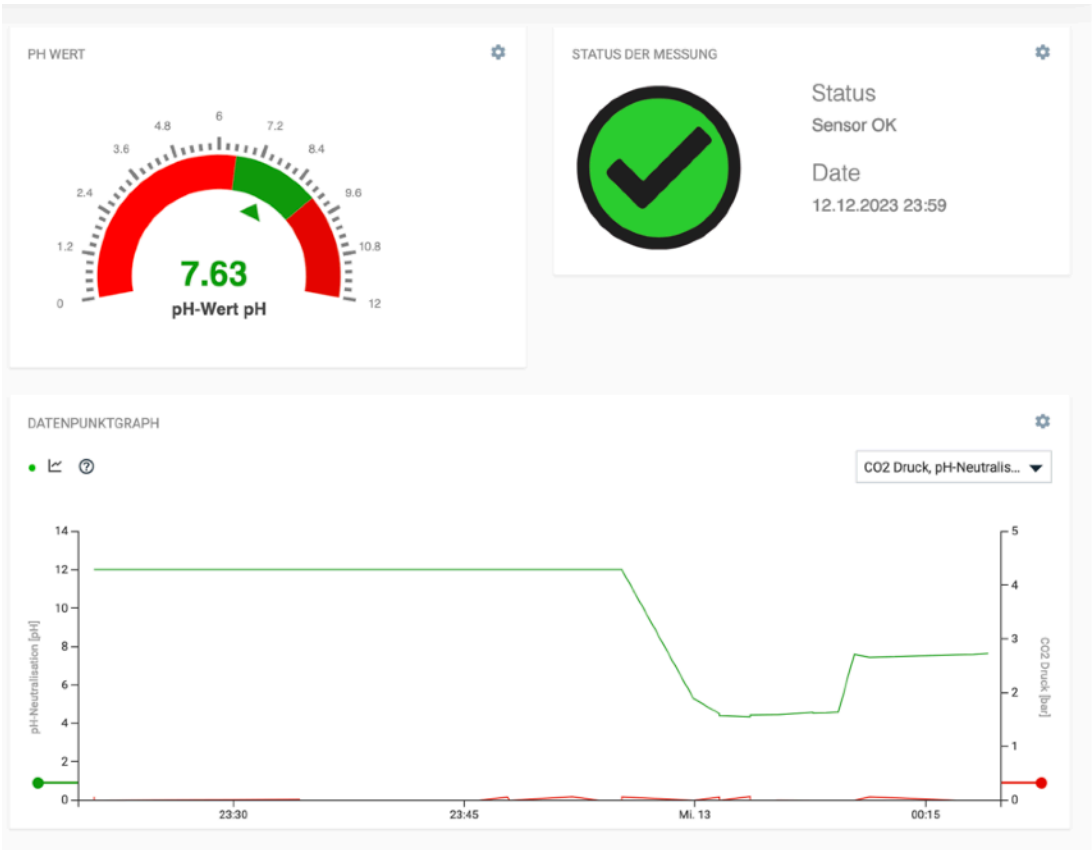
PH WERT

0
1.2
2.4
3.6
4.8
6
7.2
8.4
9.6
10.8
12

7.63
pH-Wert pH

STATUS DER MESSUNG

Status
Sensor OK
Date
12.12.2023 23:59

DATENPUNKTGRAPH

CO2 Druck, pH-Neutralis...

14
12
10
8
6
4
2
0

pH-Neutralisation [pH]

5
4
3
2
1
0

CO2 Druck [bar]

23:30
23:45
Mi. 13
00:15